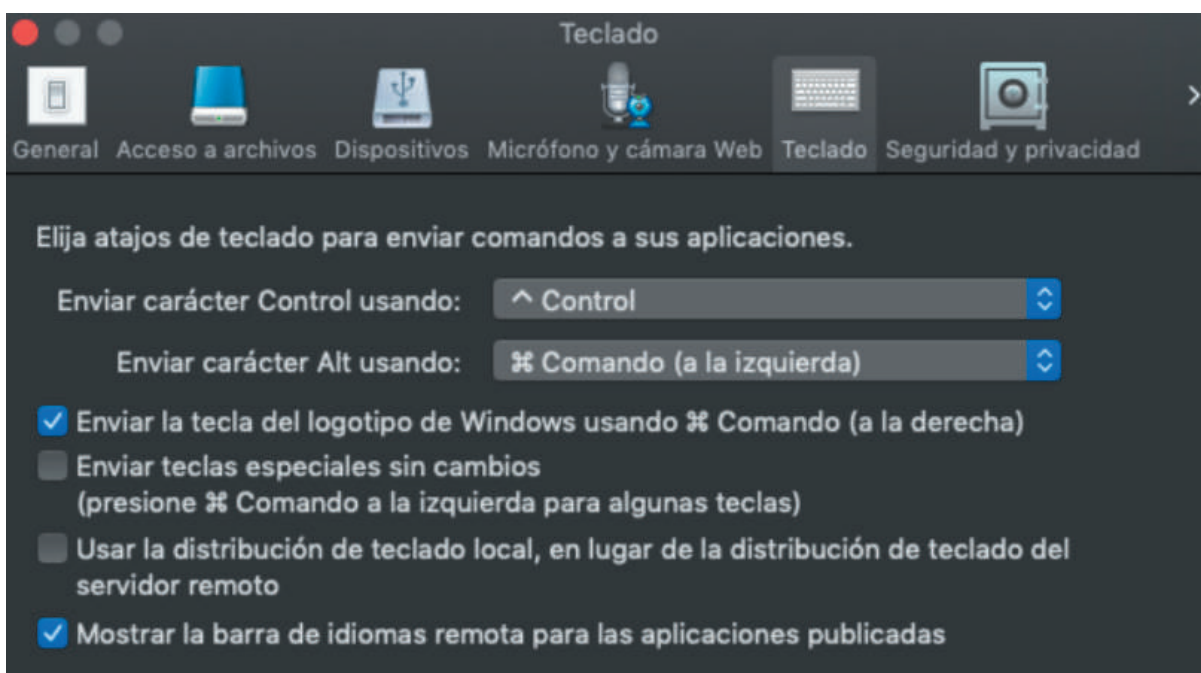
Teclado

General Acceso a archivos Dispositivos Micrófono y cámara Web Teclado Seguridad y privacidad

Elija atajos de teclado para enviar comandos a sus aplicaciones.

Enviar carácter Control usando: ^ Control

Enviar carácter Alt usando: ⌘ Comando (a la izquierda)

Enviar la tecla del logotipo de Windows usando ⌘ Comando (a la derecha)

Enviar teclas especiales sin cambios (presione ⌘ Comando a la izquierda para algunas teclas)

Usar la distribución de teclado local, en lugar de la distribución de teclado del servidor remoto

Mostrar la barra de idiomas remota para las aplicaciones publicadas